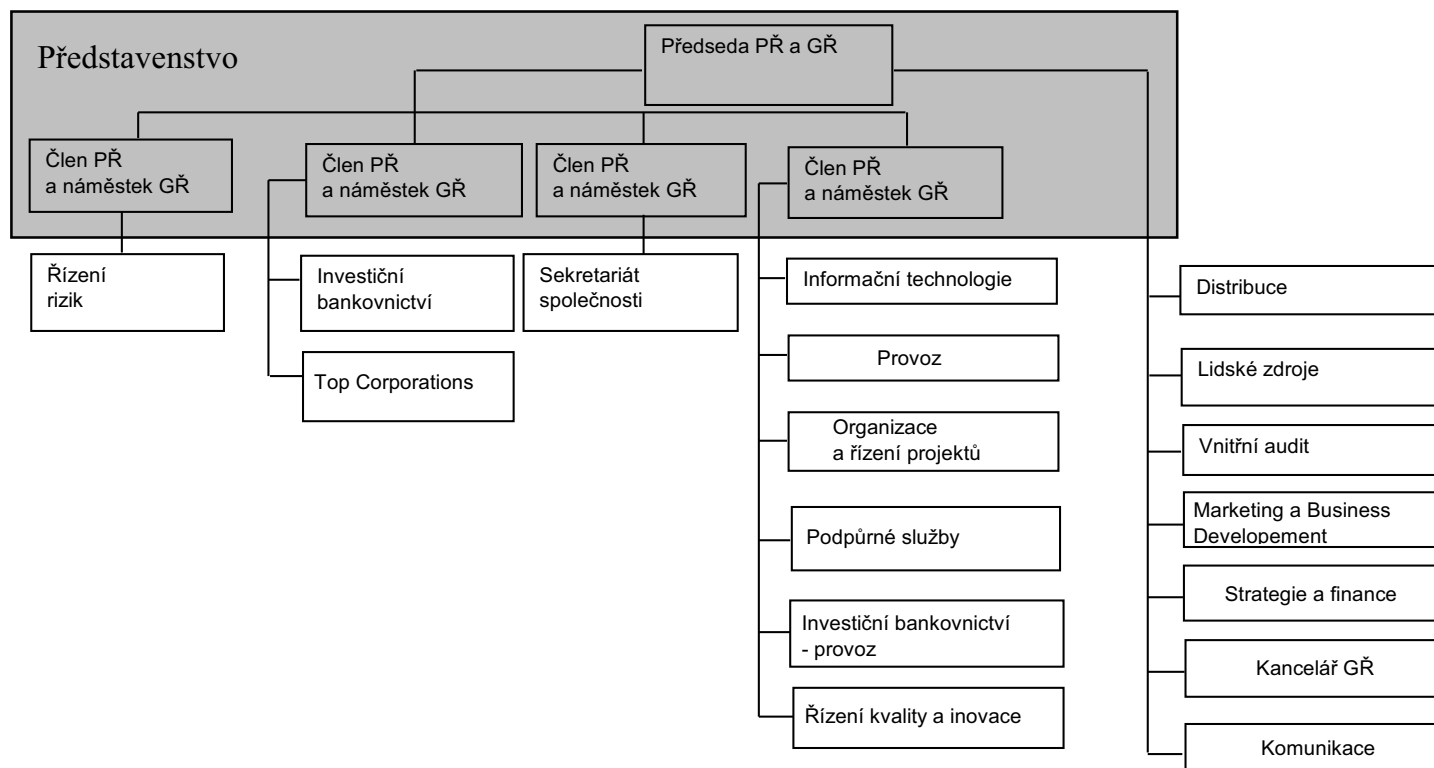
Představenstvo

Předseda PŘ a GŘ

Člen PŘ a náměstek GŘ

Člen PŘ a náměstek GŘ

Člen PŘ a náměstek GŘ

Člen PŘ a náměstek GŘ

Řízení rizik

Investiční bankovnictví

Top Corporations

Sekretariát společnosti

Informační technologie

Provoz

Organizace a řízení projektů

Podpůrné služby

Investiční bankovnictví - provoz

Řízení kvality a inovace

Distribuce

Lidské zdroje

Vnitřní audit

Marketing a Business Developement

Strategie a finance

Kancelář GŘ

Komunikace